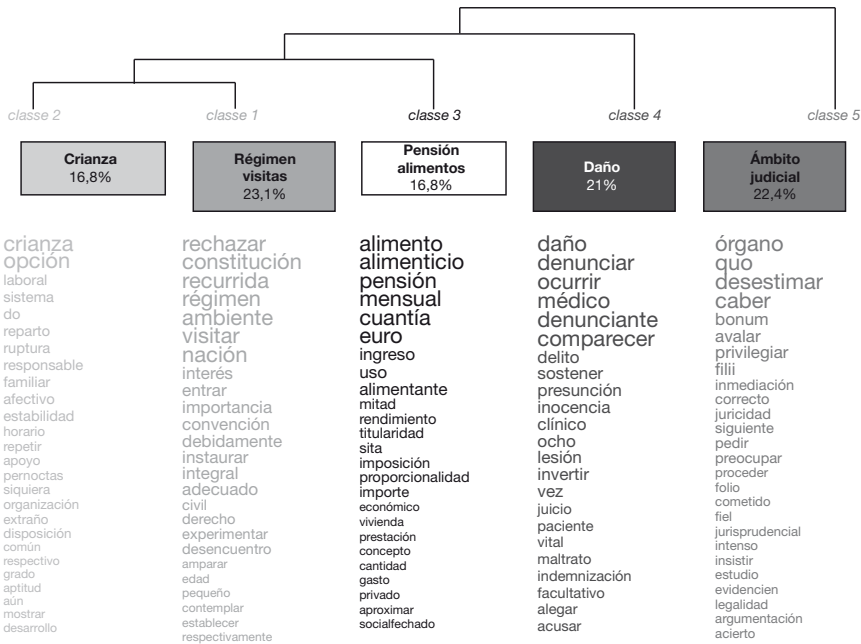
classe 2
classe 1
classe 3
classe 4
classe 5

Crianza
16,8%

Régimen visitas
23,1%

Pensión alimentos
16,8%

Daño
21%

Ámbito judicial
22,4%

crianza
opción
laboral
sistema
do
reparto
ruptura
responsable
familiar
afectivo
estabilidad
horario
repetir
apoyo
pernoctas
siquiera
organización
extraño
disposición
común
respectivo
grado
aptitud
aún
mostrar
desarrollo

rechazar
constitución
recurrida
régimen
ambiente
visitar
nación
interés
entrar
importancia
convención
debidamente
instaurar
integral
adecuado
civil
derecho
experimentar
desencuentro
amparar
edad
pequeño
contemplar
establecer
respectivamente

alimento
alimenticio
pensión
mensual
cuantía
euro
ingreso
uso
alimentante
mitad
rendimiento
titularidad
sita
imposición
proporcionalidad
importe
económico
vivienda
prestación
concepto
cantidad
gasto
privado
aproximar
socialfechado

daño
denunciar
ocurrir
médico
denunciante
comparecer
delito
sostener
presunción
inocencia
clínico
ocho
lesión
invertir
vez
juicio
paciente
vital
maltrato
indemnización
facultativo
alegar
acusar

órgano
quo
desestimar
caber
bonum
avalar
privilegiar
filii
inmediación
correcto
juricidad
siguiente
pedir
preocupar
proceder
folio
cometido
fiel
jurisprudencial
intenso
insistir
estudio
evidencien
legalidad
argumentación
acierto